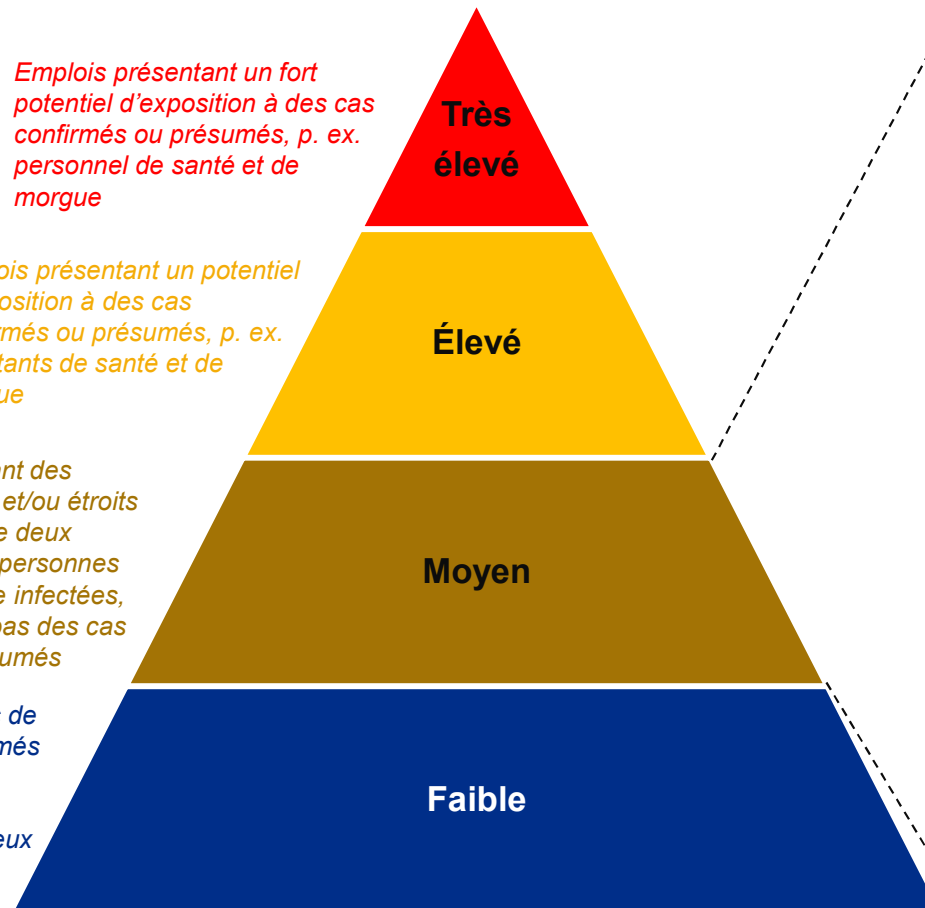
Emplois présentant un fort potentiel d'exposition à des cas confirmés ou présumés, p. ex. personnel de santé et de morgue

Très élevé

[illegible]ois présentant un potentiel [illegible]osition à des cas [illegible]rmés ou présumés, p. ex. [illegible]tants de santé et de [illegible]ue

Élevé

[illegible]nt des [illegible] et/ou étroits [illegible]e deux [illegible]personnes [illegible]e infectées, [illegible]pas des cas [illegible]umés

Moyen

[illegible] de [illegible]més

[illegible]eux

Faible